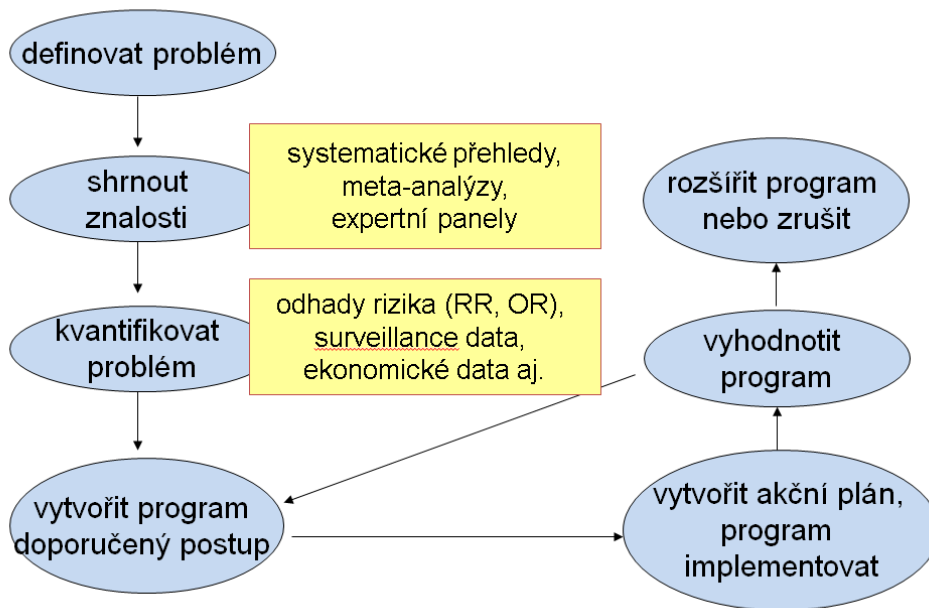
definovat problém

shrnout znalosti

systematické přehledy, meta-analýzy, expertní panely

kvantifikovat problém

odhady rizika (RR, OR), surveillance data, ekonomické data aj.

vytvořit program doporučený postup

vytvořit akční plán, program implementovat

vyhodnotit program

rozšířit program nebo zrušit